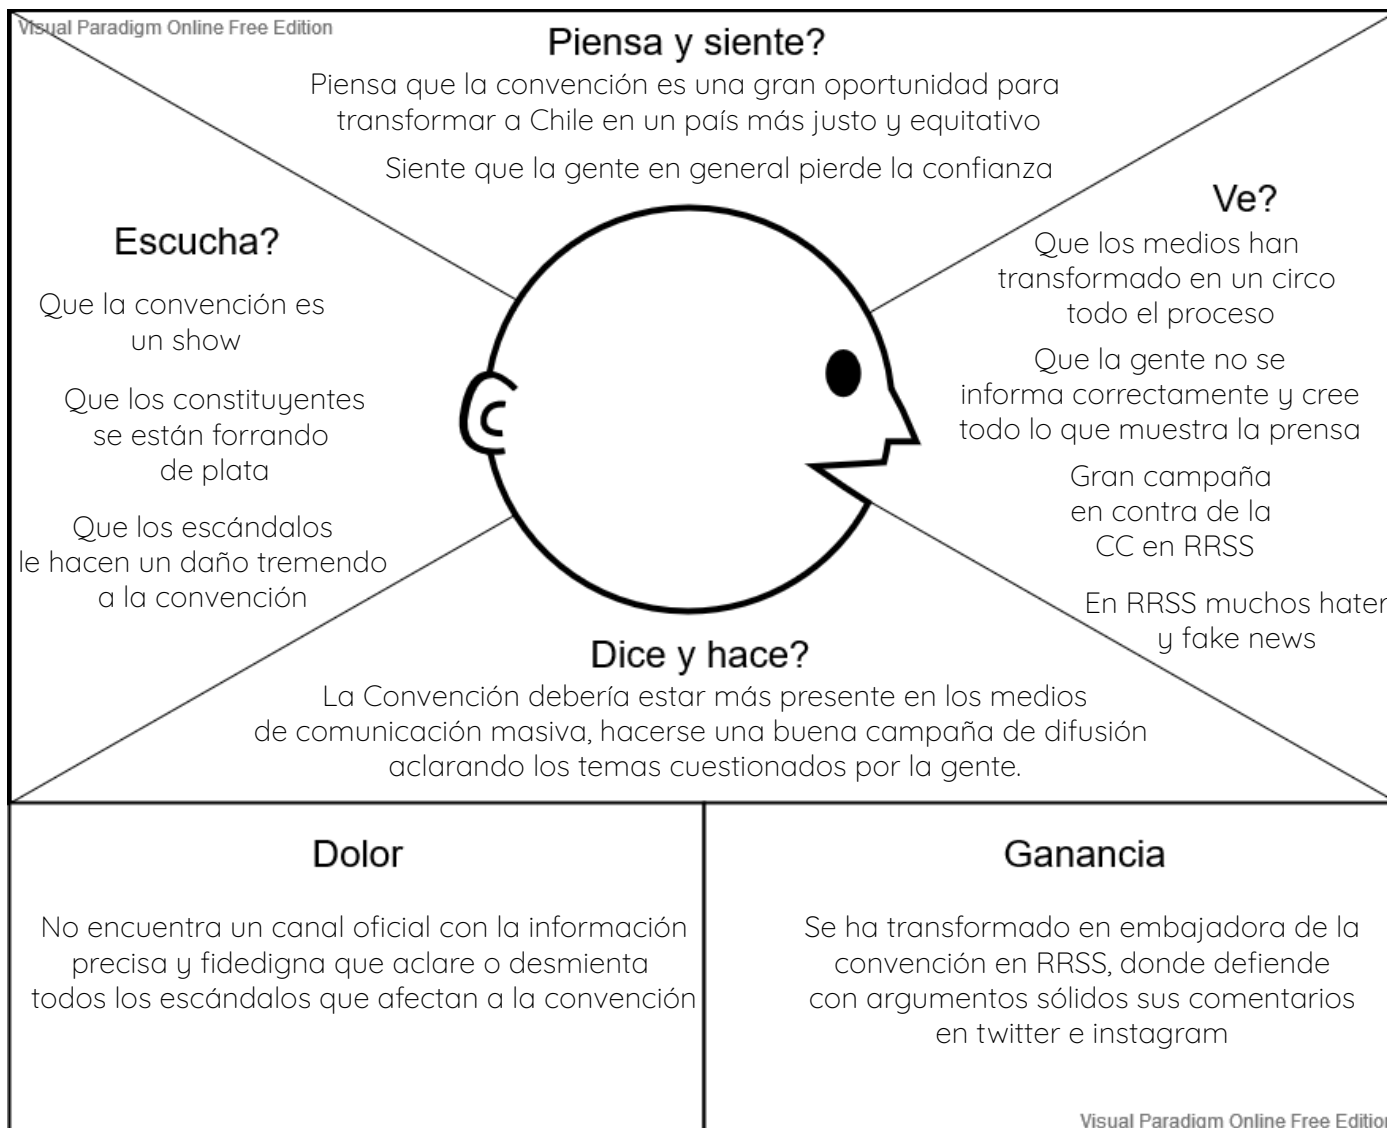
Visual Paradigm Online Free Edition

Piensa y siente?

Piensa que la convención es una gran oportunidad para transformar a Chile en un país más justo y equitativo

Siente que la gente en general pierde la confianza

Escucha?

Que la convención es un show

Que los constituyentes se están forrando de plata

Que los escándalos le hacen un daño tremendo a la convención

Ve?

Que los medios han transformado en un circo todo el proceso

Que la gente no se informa correctamente y cree todo lo que muestra la prensa

Gran campaña en contra de la CC en RRSS

En RRSS muchos hater y fake news

Dice y hace?

La Convención debería estar más presente en los medios de comunicación masiva, hacerse una buena campaña de difusión aclarando los temas cuestionados por la gente.

Dolor

No encuentra un canal oficial con la información precisa y fidedigna que aclare o desmienta todos los escándalos que afectan a la convención

Ganancia

Se ha transformado en embajadora de la convención en RRSS, donde defiende con argumentos sólidos sus comentarios en twitter e instagram

Visual Paradigm Online Free Editio